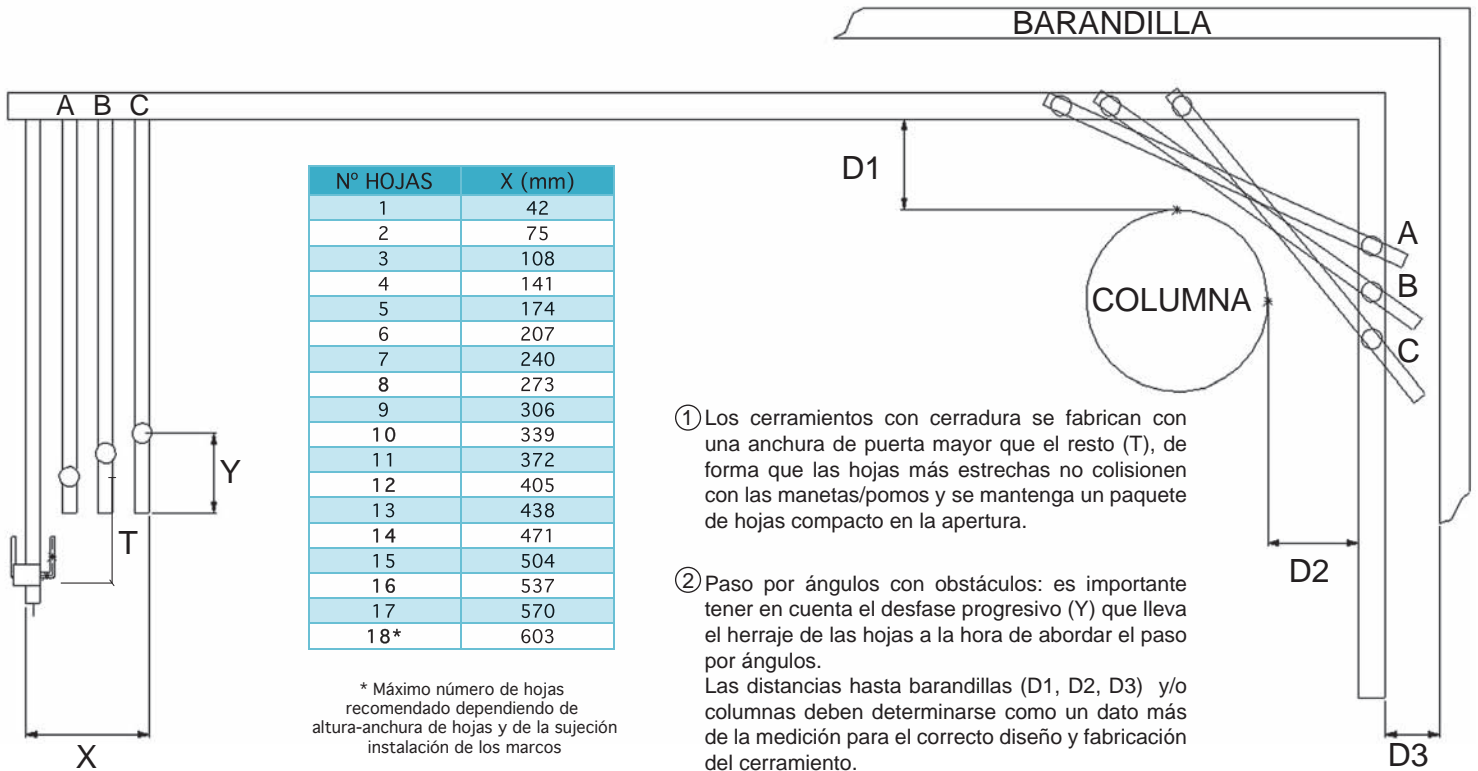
BARANDILLA

A B C

| Nº HOJAS | X (mm) |
|---|---|
| 1 | 42 |
| 2 | 75 |
| 3 | 108 |
| 4 | 141 |
| 5 | 174 |
| 6 | 207 |
| 7 | 240 |
| 8 | 273 |
| 9 | 306 |
| 10 | 339 |
| 11 | 372 |
| 12 | 405 |
| 13 | 438 |
| 14 | 471 |
| 15 | 504 |
| 16 | 537 |
| 17 | 570 |
| 18* | 603 |

* Máximo número de hojas recomendado dependiendo de altura-anchura de hojas y de la sujeción instalación de los marcos

Y

T

X

D1

COLUMNA

A

B

C

D2

D3

① Los cerramientos con cerradura se fabrican con una anchura de puerta mayor que el resto (T), de forma que las hojas más estrechas no colisionen con las manetas/pomos y se mantenga un paquete de hojas compacto en la apertura.

② Paso por ángulos con obstáculos: es importante tener en cuenta el desfase progresivo (Y) que lleva el herraje de las hojas a la hora de abordar el paso por ángulos.
Las distancias hasta barandillas (D1, D2, D3) y/o columnas deben determinarse como un dato más de la medición para el correcto diseño y fabricación del cerramiento.